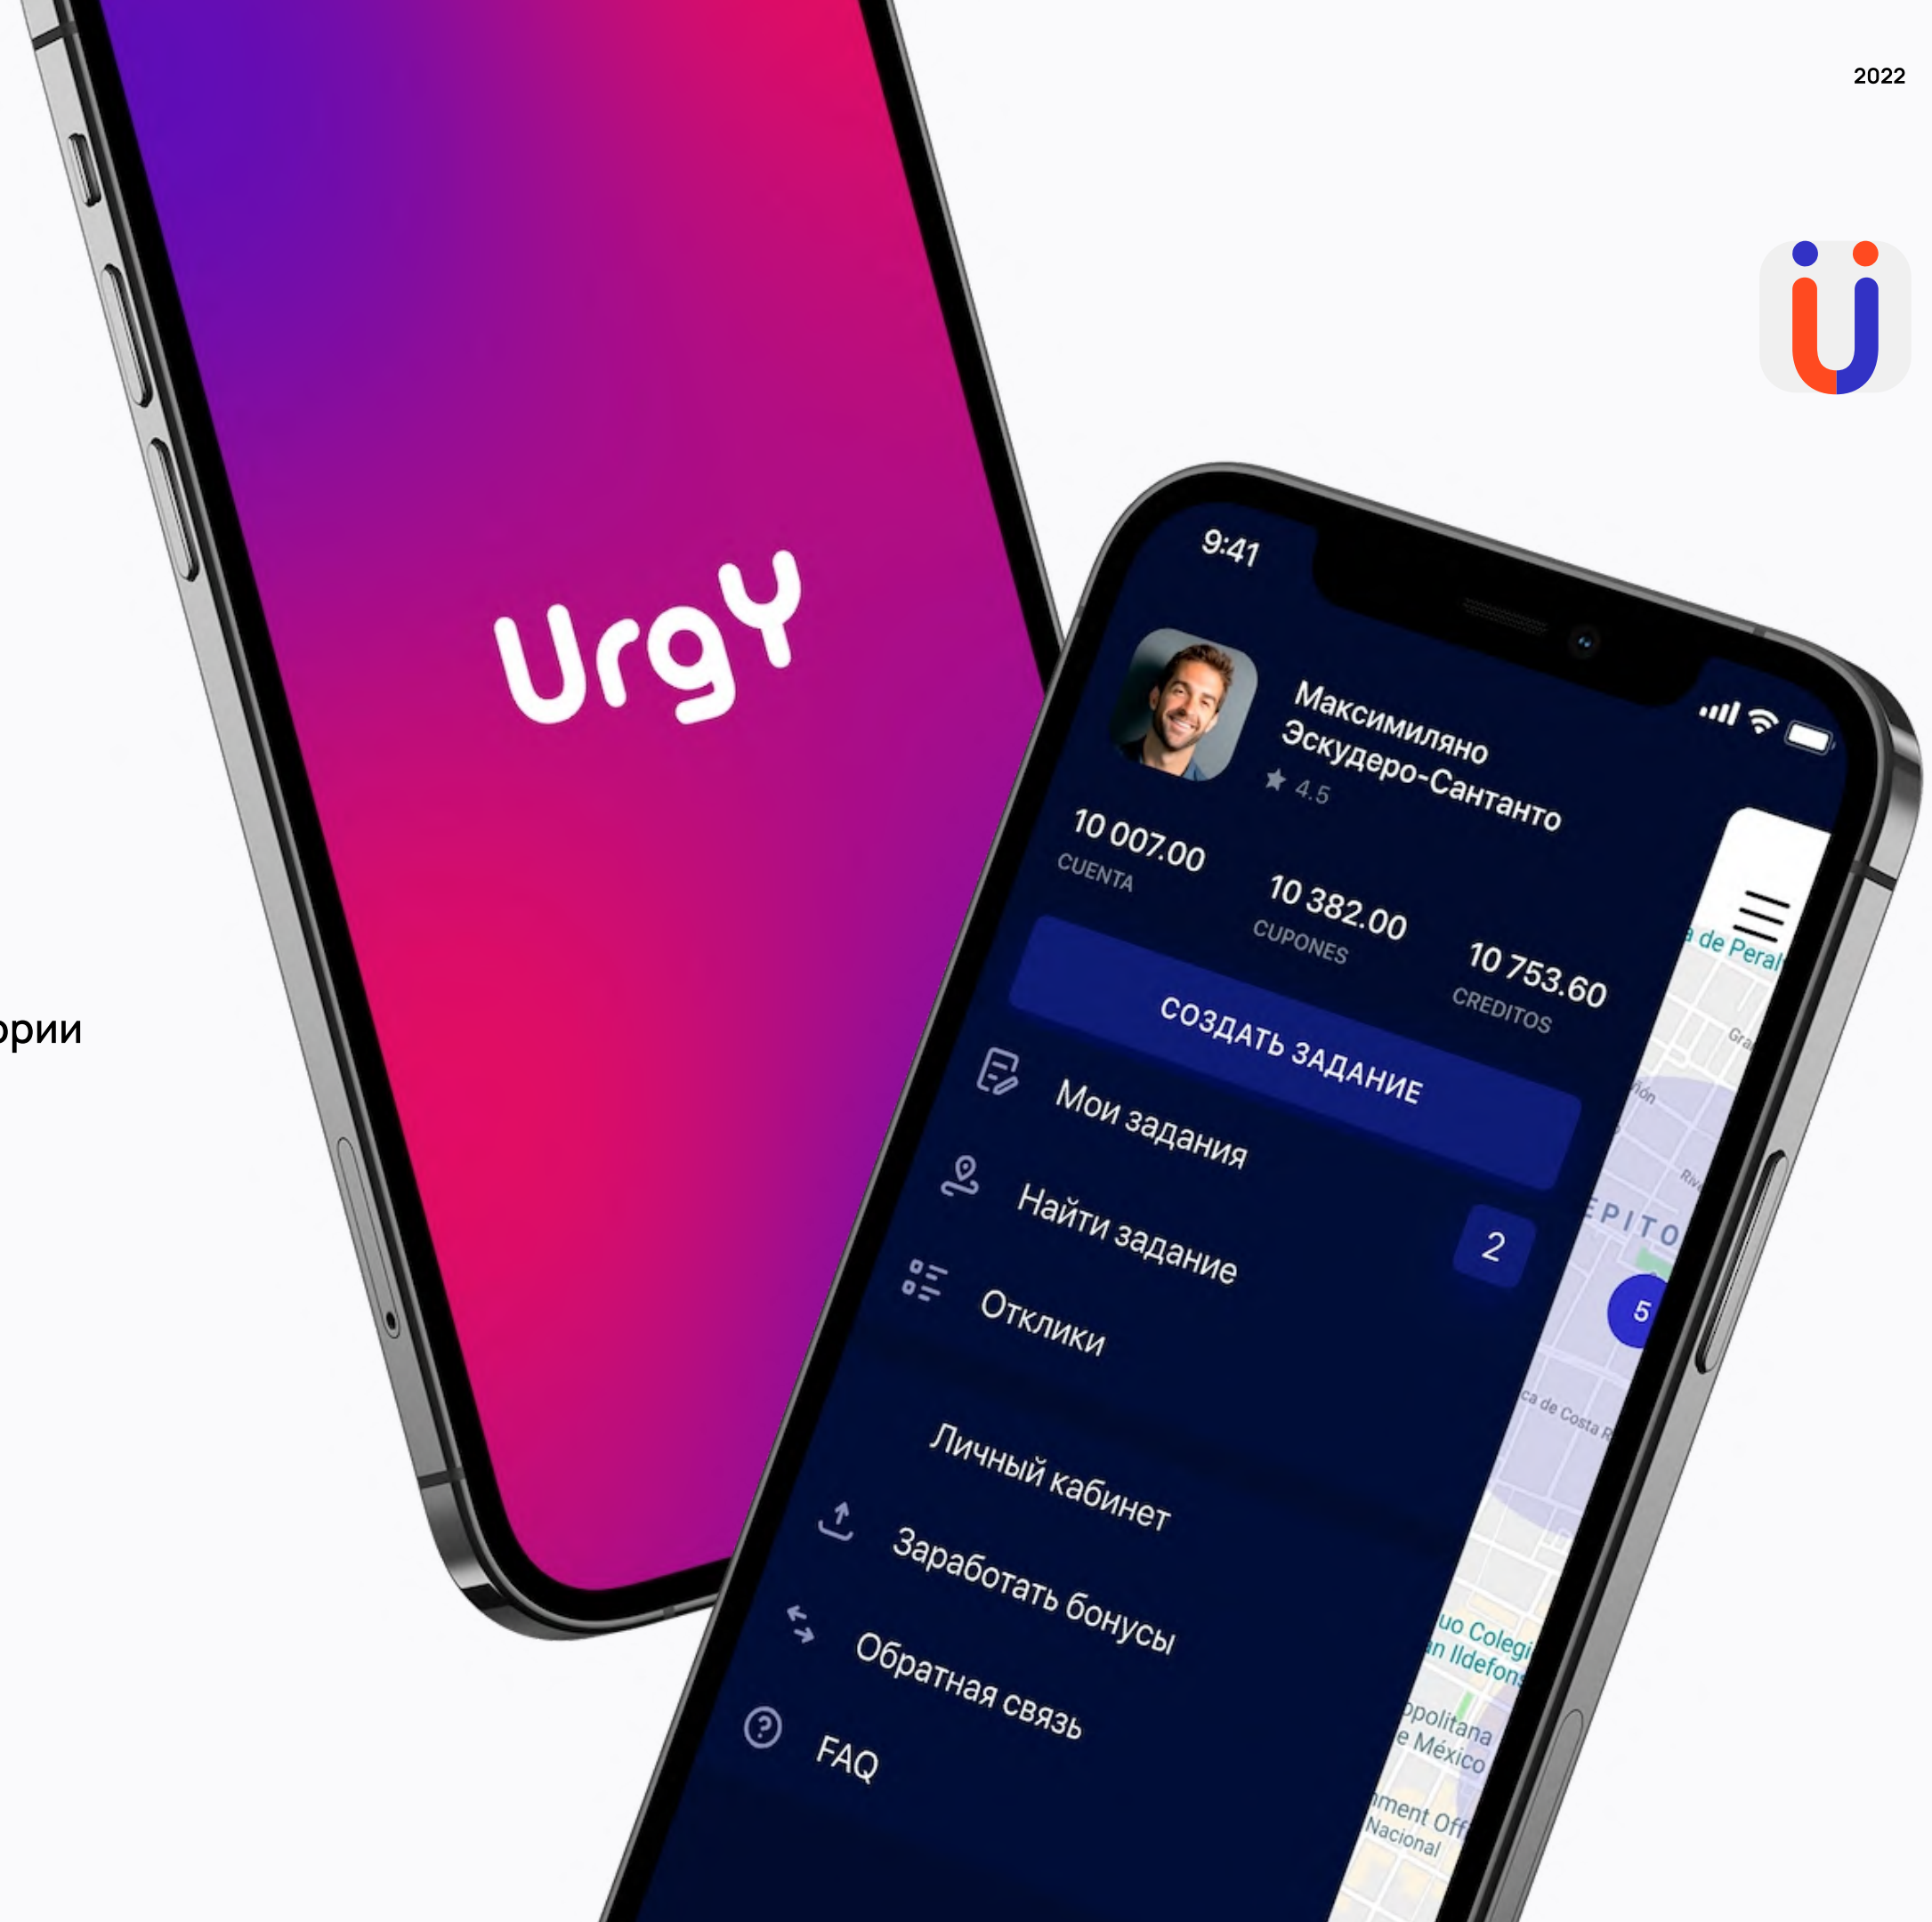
2022

ории

UrgY

9:41

Максимиляно Эскудеро-Сантанто
4.5

10 007.00
CUENTA

10 382.00
CUPONES

10 753.60
CREDITOS

СОЗДАТЬ ЗАДАНИЕ

Мои задания

Найти задание 2

Отклики

Личный кабинет

Заработать бонусы

Обратная связь

FAQ

a de Peral
Gra
ón
Riv
EPITO
5
ca de Costa R
uo Colegi
an Ildefons
opolitana
e México
nment Off
Nacional